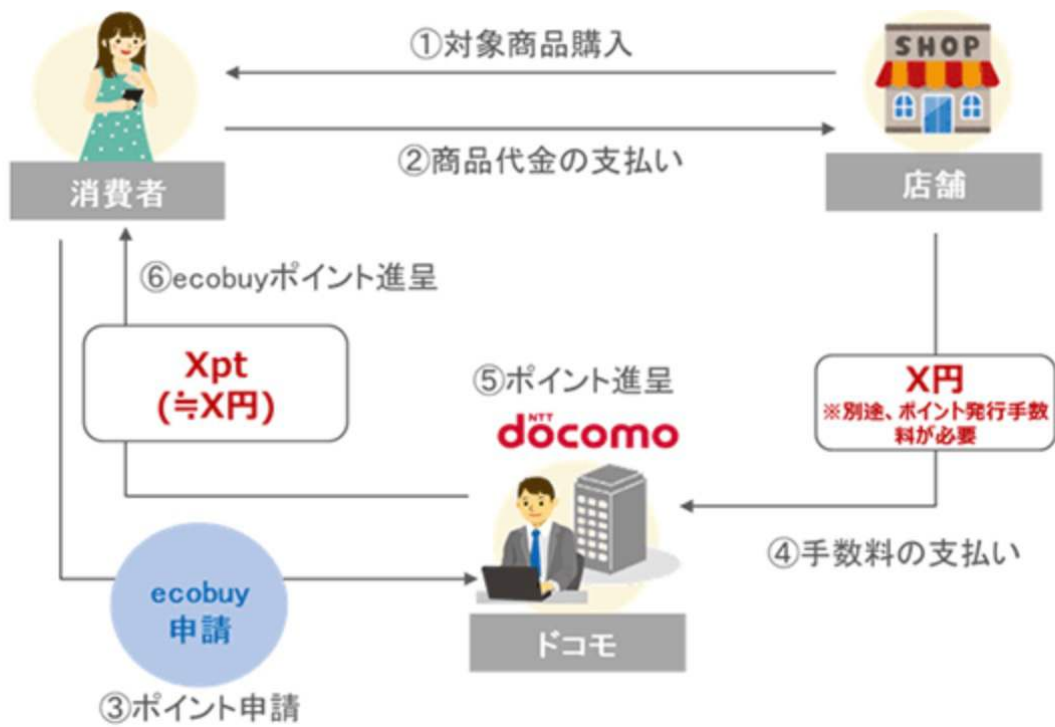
①対象商品購入

SHOP

②商品代金の支払い

消費者

店舗

⑥ecobuyポイント進呈

Xpt
(≒X円)

⑤ポイント進呈

NTT docomo

X円
※別途、ポイント発行手数料が必要

④手数料の支払い

ecobuy
申請

ドコモ

③ポイント申請